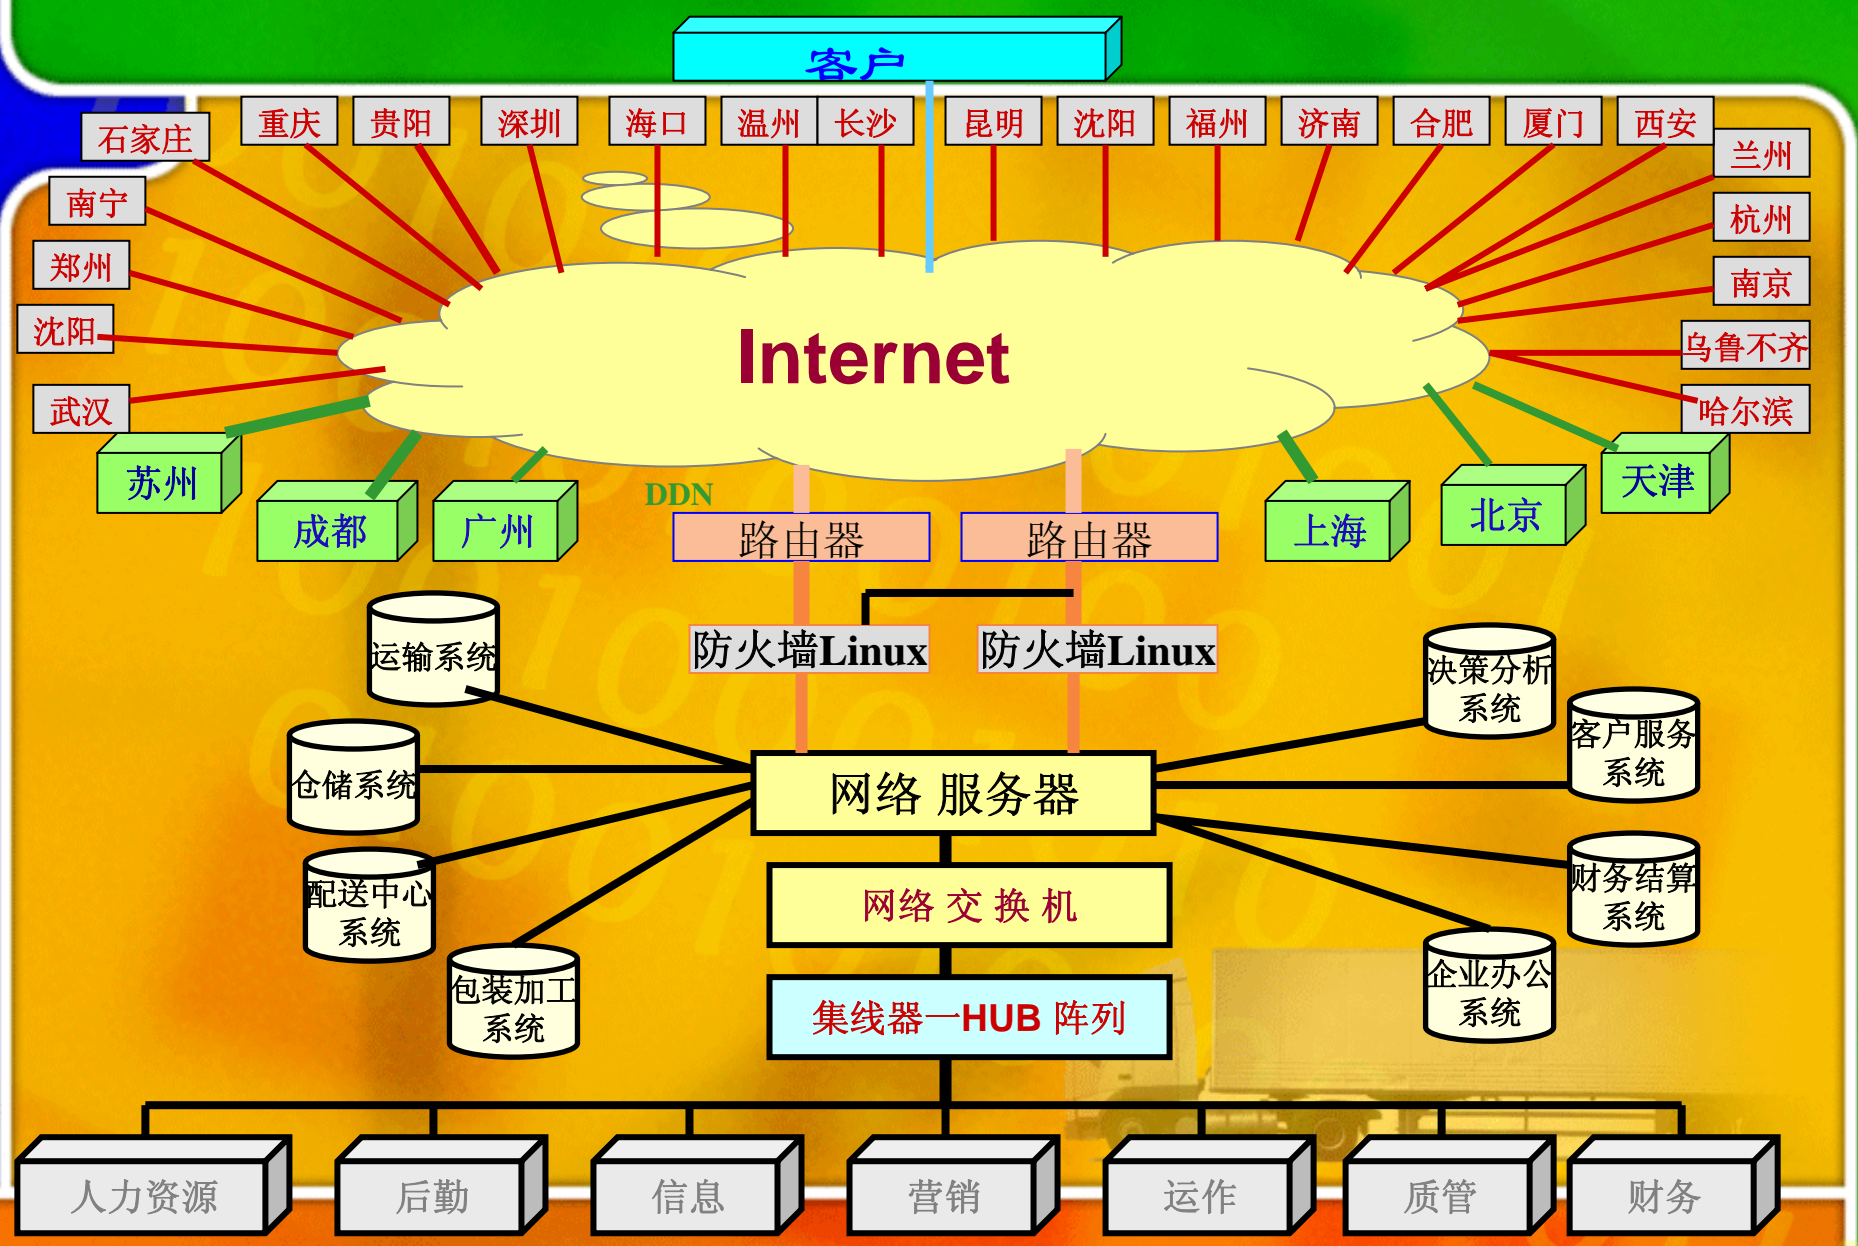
客户

石家庄
重庆
贵阳
深圳
海口
温州
长沙
昆明
沈阳
福州
济南
合肥
厦门
西安
兰州
南宁
杭州
郑州
南京
沈阳
乌鲁不齐
武汉
哈尔滨

Internet

苏州
成都
广州
DDN
路由器
路由器
上海
北京
天津

防火墙Linux
防火墙Linux

运输系统
仓储系统
配送中心系统
包装加工系统
决策分析系统
客户服务系统
财务结算系统
企业办公系统

网络 服务器
网络 交 换 机
集线器—HUB 阵列

人力资源
后勤
信息
营销
运作
质管
财务